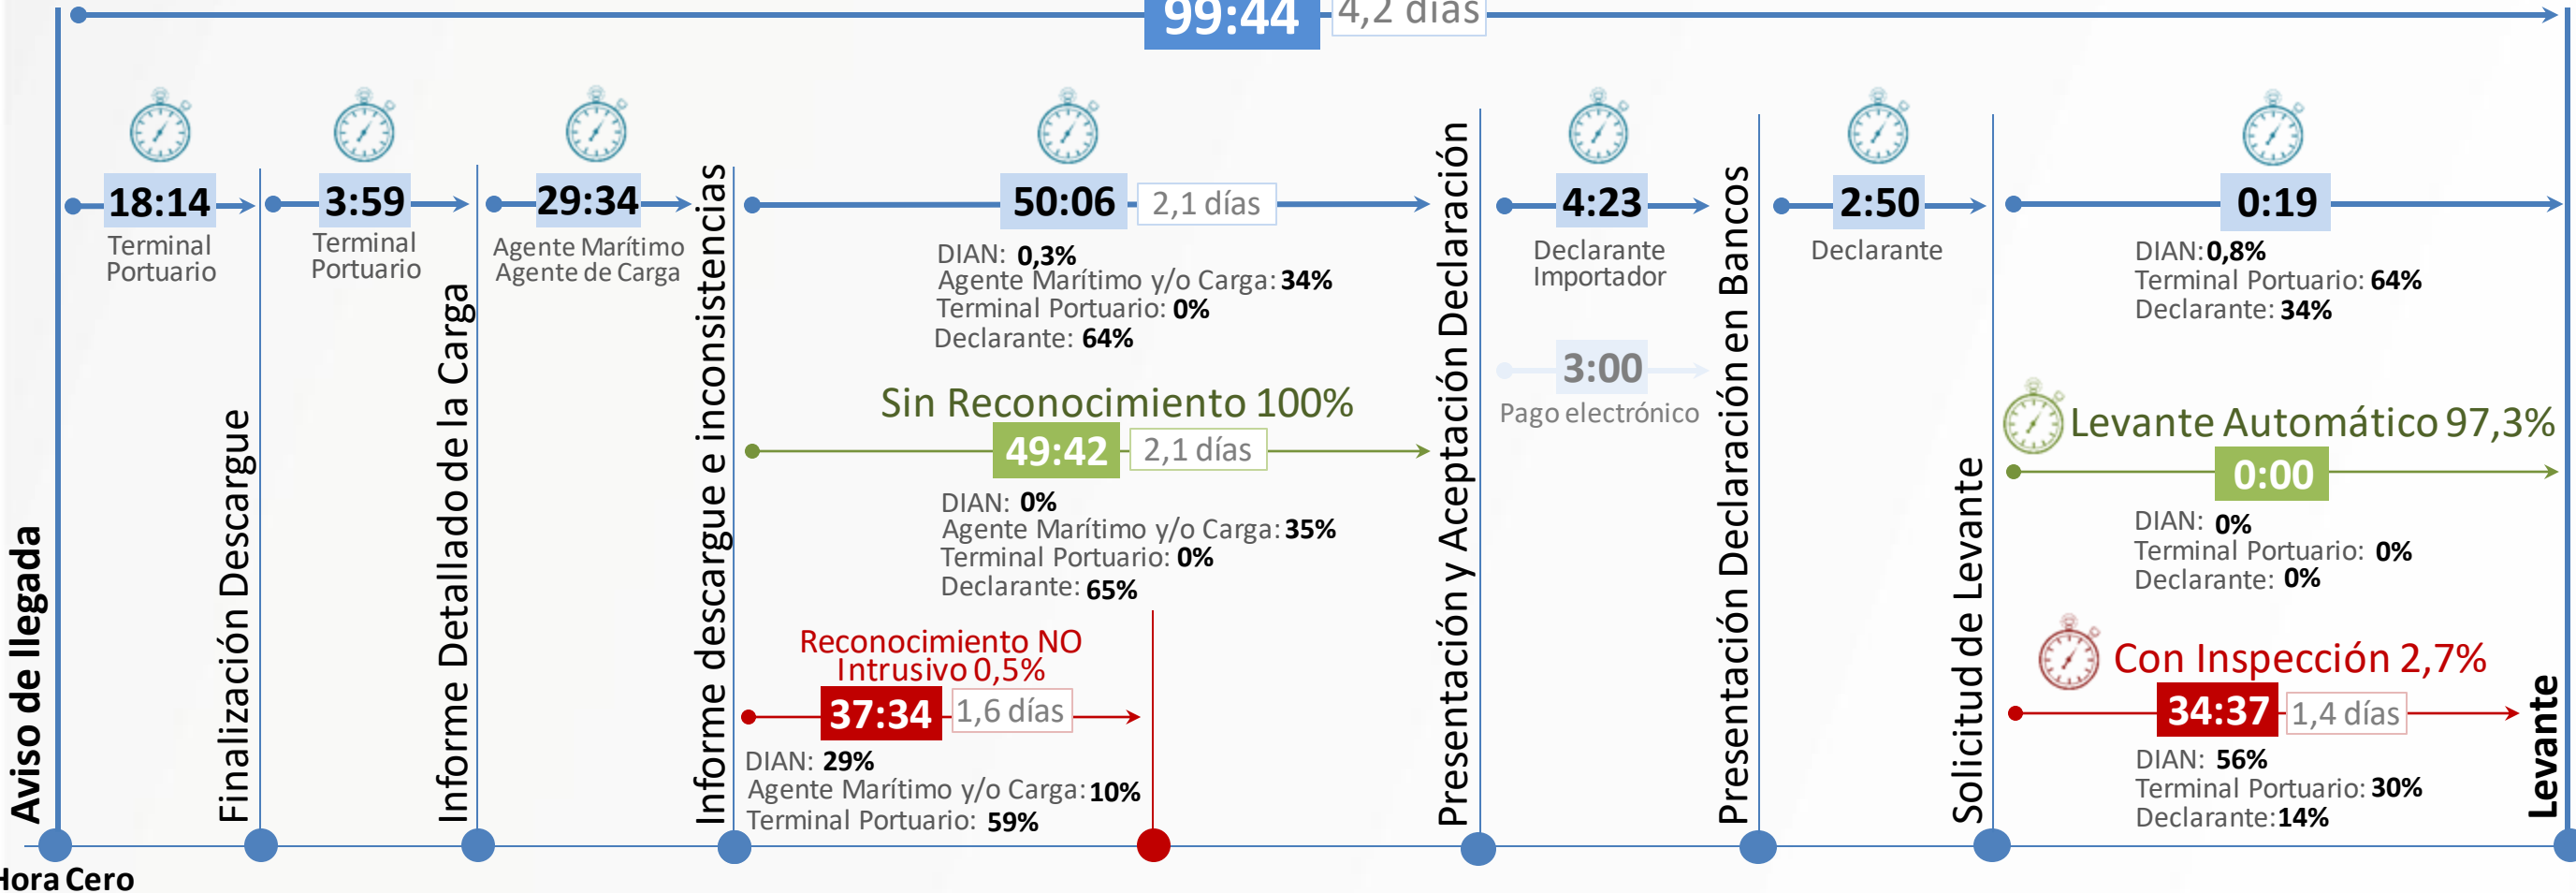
99:44 4,2 días

Aviso de llegada

18:14
Terminal Portuario

Finalización Descargue

3:59
Terminal Portuario

Informe Detallado de la Carga

29:34
Agente Marítimo Agente de Carga

Informe descargue e inconsistencias

50:06 2,1 días
DIAN: 0,3%
Agente Marítimo y/o Carga: 34%
Terminal Portuario: 0%
Declarante: 64%

Sin Reconocimiento 100%
49:42 2,1 días
DIAN: 0%
Agente Marítimo y/o Carga: 35%
Terminal Portuario: 0%
Declarante: 65%

Reconocimiento NO Intrusivo 0,5%
37:34 1,6 días
DIAN: 29%
Agente Marítimo y/o Carga: 10%
Terminal Portuario: 59%

Presentación y Aceptación Declaración

4:23
Declarante Importador

3:00
Pago electrónico

Presentación Declaración en Bancos

2:50
Declarante

Solicitud de Levante

0:19
DIAN: 0,8%
Terminal Portuario: 64%
Declarante: 34%

Levante Automático 97,3%
0:00
DIAN: 0%
Terminal Portuario: 0%
Declarante: 0%

Con Inspección 2,7%
34:37 1,4 días
DIAN: 56%
Terminal Portuario: 30%
Declarante: 14%

Levante

Hora Cero